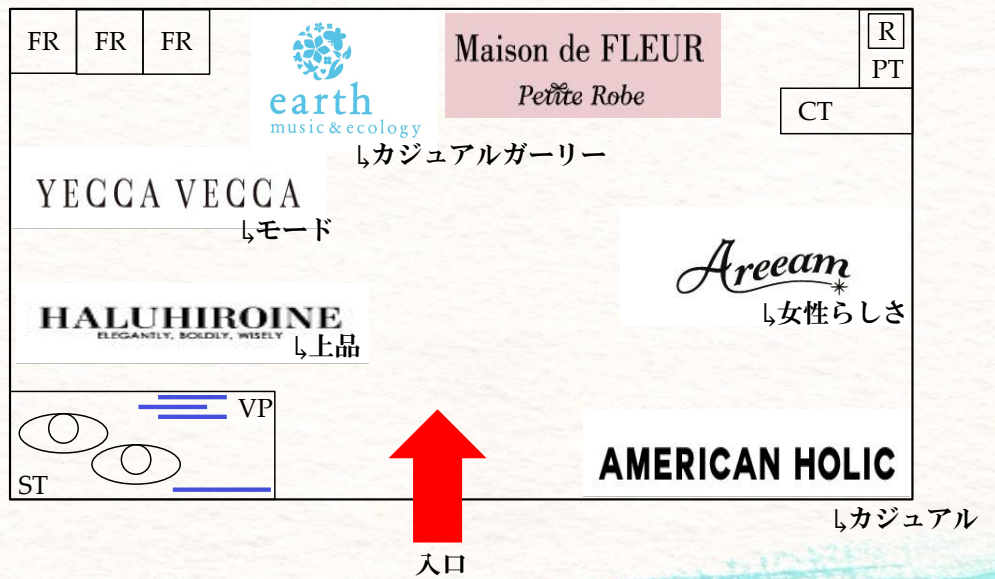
FR FR FR

earth
music & ecology
↳カジュアルガーリー

Maison de FLEUR
Petite Robe

R
PT
CT

YECCA VECCA
↳モード

Areeam
↳女性らしさ

HALUHIROINE
ELEGANTLY, BOLDLY, WISELY
↳上品

VP
ST

AMERICAN HOLIC
↳カジュアル

入口